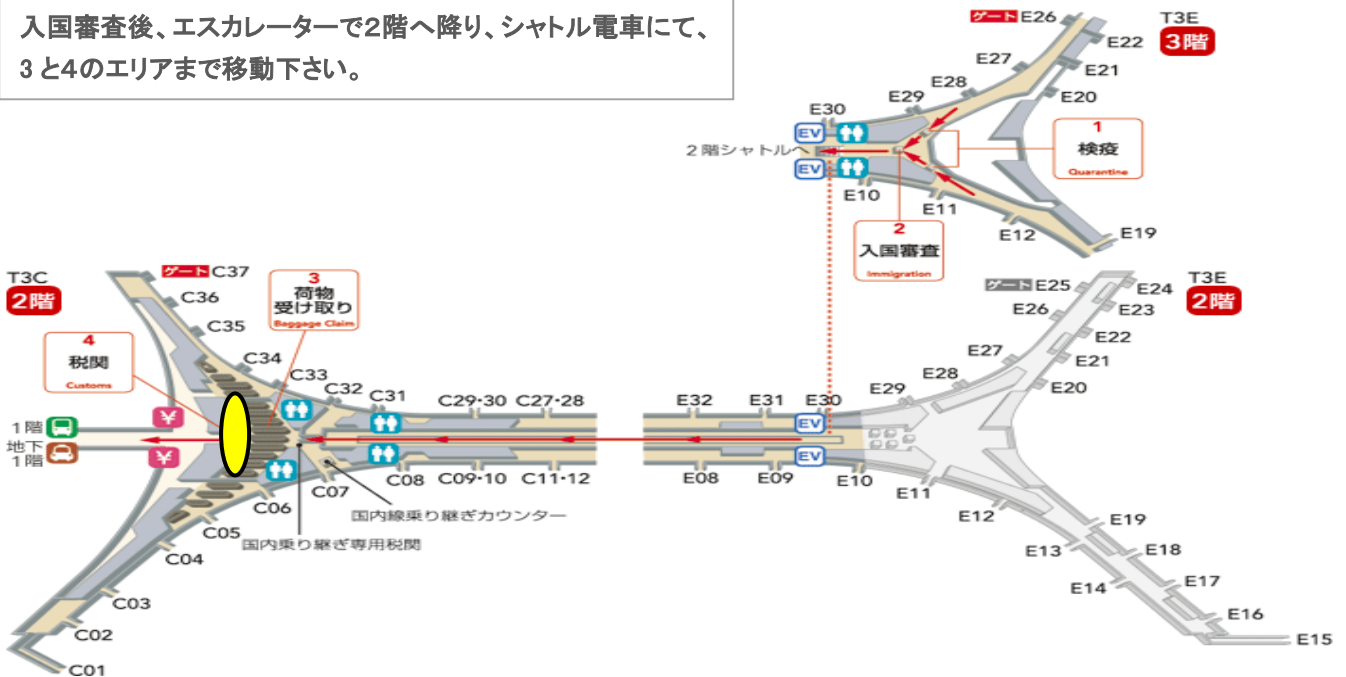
入国審査後、エスカレーターで2階へ降り、シャトル電車にて、3と4のエリアまで移動下さい。

T3E
3階
ゲート E26
E22
E27
E21
E28
E20
E29
E30
EV
2階シャトルへ
EV
E10
E11
E12
E19
1
検疫
Quarantine
2
入国審査
Immigration

T3C
2階
ゲート C37
C36
C35
3
荷物
受け取り
Baggage Claim
4
税関
Customs
C34
C33
C32
C31
C29・30
C27・28
1階
地下
1階
C06
C07
C08
C09・10
C11・12
C05
C04
C03
C02
C01
国内線乗り継ぎカウンター
国内乗り継ぎ専用税関

T3E
2階
ゲート E25
E24
E26
E23
E22
E27
E21
E28
E20
E29
E32
E31
E30
EV
EV
E08
E09
E10
E11
E12
E19
E13
E18
E14
E17
E16
E15